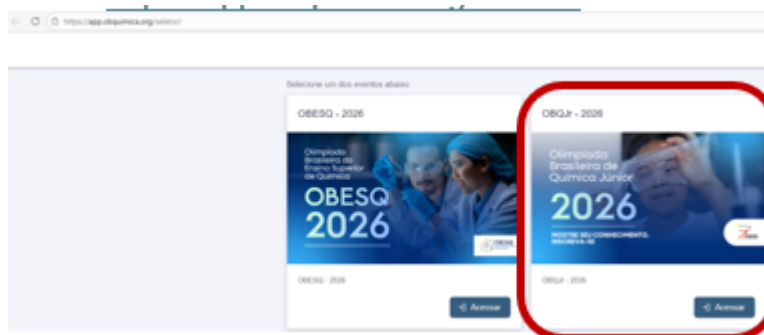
https://app.obquimica.org/seletor/

Selecione um dos eventos abaixo

OBESQ - 2026

Olimpíada Brasileira do Ensino Superior de Química

OBESQ 2026

OBESQ - 2026

Acessar

OBQJr - 2026

Olimpíada Brasileira de Química Júnior

2026

MOSTRE SEU CONHECIMENTO, INSCREVA-SE

OBQJr - 2026

Acessar